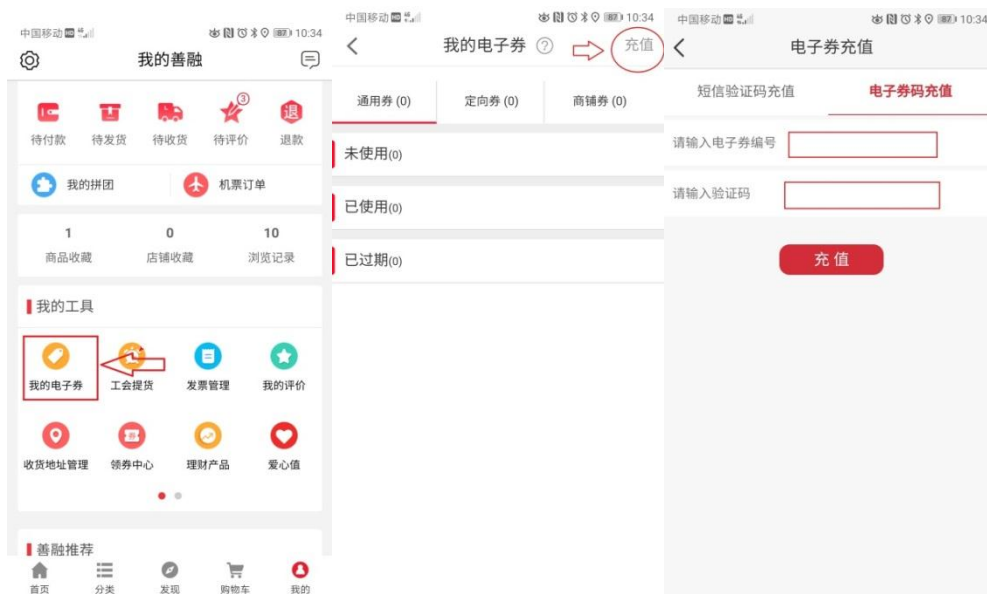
中国移动 10:34

我的善融

待付款 待发货 待收货 3 待评价 退 退款

我的拼团 机票订单

1 商品收藏
0 店铺收藏
10 浏览记录

我的工具

我的电子券 工会提货 发票管理 我的评价

收货地址管理 领券中心 理财产品 爱心值

善融推荐

首页 分类 发现 购物车 我的

中国移动 10:34

我的电子券 ? 充值

通用券 (0) 定向券 (0) 商铺券 (0)

未使用(0)

已使用(0)

已过期(0)

中国移动 10:34

电子券充值

短信验证码充值 电子券码充值

请输入电子券编号

请输入验证码

充值